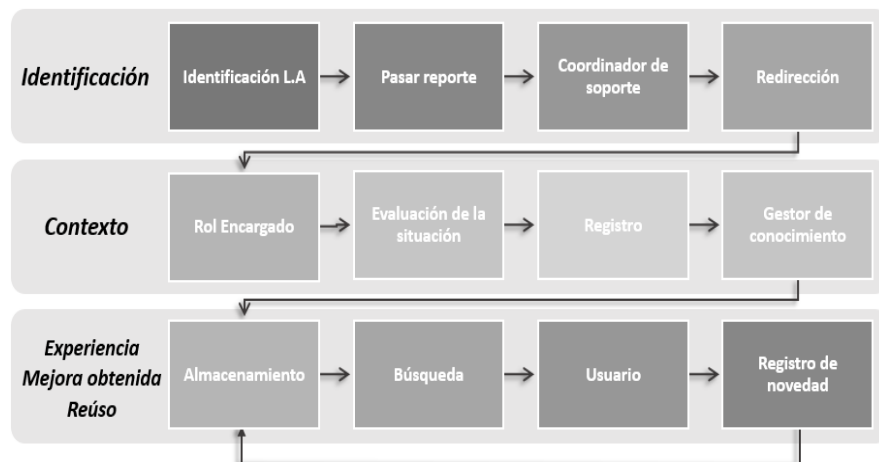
Identificación

Identificación L.A

Pasar reporte

Coordinador de soporte

Redirección

Contexto

Rol Encargado

Evaluación de la situación

Registro

Gestor de conocimiento

Experiencia
Mejora obtenida
Reúso

Almacenamiento

Búsqueda

Usuario

Registro de novedad